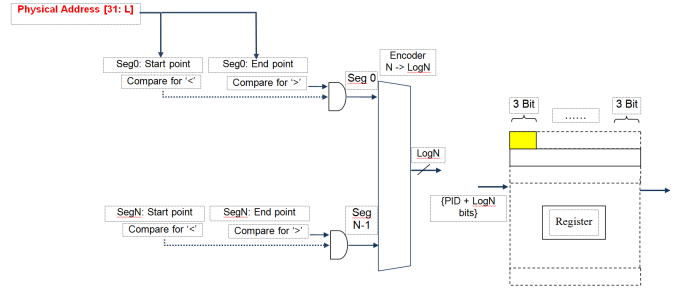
Physical Address [31: L]

Seg0: Start point
Compare for '<'

Seg0: End point
Compare for '>'

Seg 0

Encoder
N -> LogN

LogN

SegN: Start point
Compare for '<'

SegN: End point
Compare for '>'

Seg
N-1

{PID + LogN
bits}

3 Bit
……
3 Bit

Register